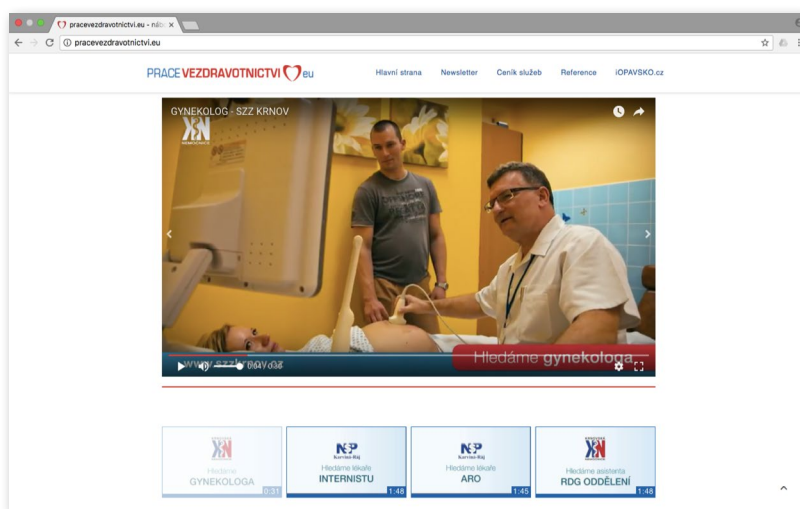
pracevezdravotnictvi.eu - nás

pracevezdravotnictvi.eu

PRACE VEZDRAVOTNICTVI eu

Hlavní strana Newsletter Ceník služeb Reference iOPAVSKO.cz

GYNEKOLOG - SZZ KRNOV

www.szzkrnov.cz

0:04 / 0:36

Hledáme gynekologa

Hledáme GYNEKOLOGA 0:31

Hledáme lékaře INTERNISTU 1:48

Hledáme lékaře ARO 1:45

Hledáme asistenta RDG ODDĚLENÍ 1:48